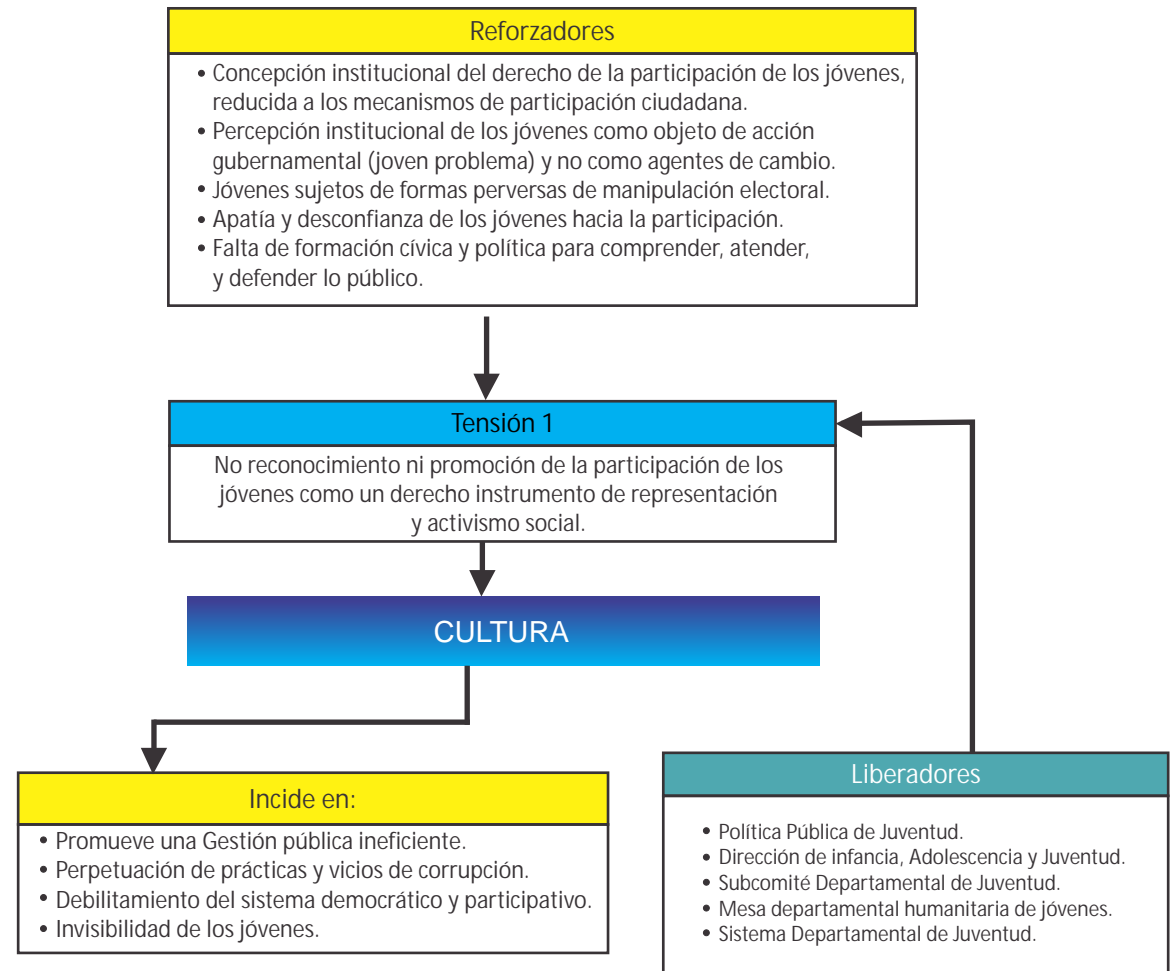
Reforzadores

• Concepción institucional del derecho de la participación de los jóvenes, reducida a los mecanismos de participación ciudadana.
• Percepción institucional de los jóvenes como objeto de acción gubernamental (joven problema) y no como agentes de cambio.
• Jóvenes sujetos de formas perversas de manipulación electoral.
• Apatía y desconfianza de los jóvenes hacia la participación.
• Falta de formación cívica y política para comprender, atender, y defender lo público.

Tensión 1

No reconocimiento ni promoción de la participación de los jóvenes como un derecho instrumento de representación y activismo social.

CULTURA

Incide en:

• Promueve una Gestión pública ineficiente.
• Perpetuación de prácticas y vicios de corrupción.
• Debilitamiento del sistema democrático y participativo.
• Invisibilidad de los jóvenes.

Liberadores

• Política Pública de Juventud.
• Dirección de infancia, Adolescencia y Juventud.
• Subcomité Departamental de Juventud.
• Mesa departamental humanitaria de jóvenes.
• Sistema Departamental de Juventud.